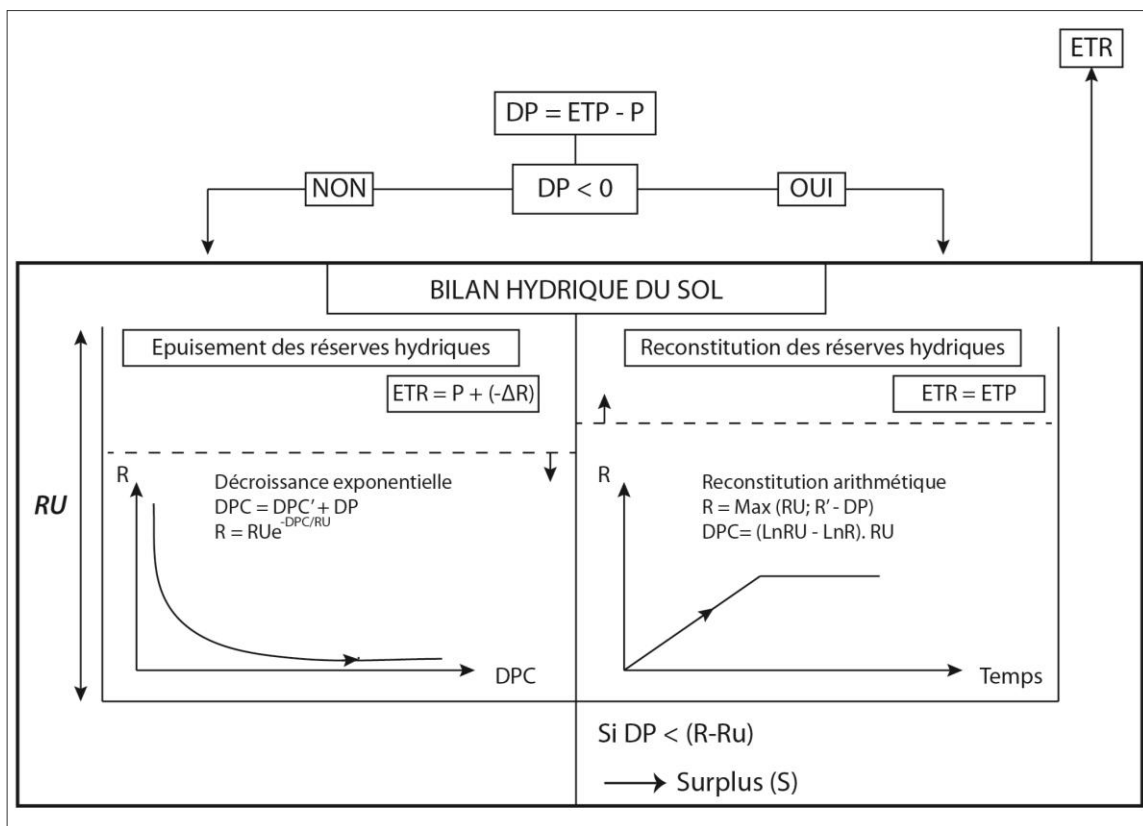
ETR

DP = ETP - P

NON

DP < 0

OUI

BILAN HYDRIQUE DU SOL

RU

Epuisement des réserves hydriques

$ETR = P + (-\Delta R)$

R

Décroissance exponentielle
DPC = DPC' + DP
$R = RUe^{-DPC/RU}$

DPC

Reconstitution des réserves hydriques

ETR = ETP

R

Reconstitution arithmétique
R = Max (RU; R' - DP)
DPC= (LnRU - LnR). RU

Temps

Si DP < (R-Ru)

Surplus (S)